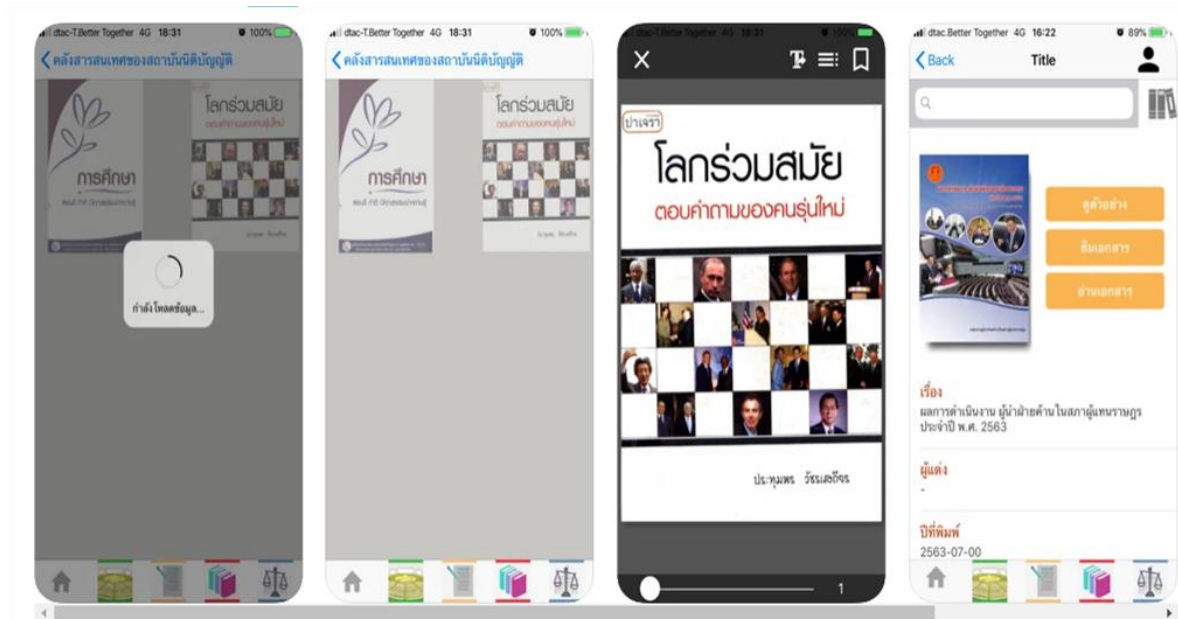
dtac-T.Better Together 4G 18:31 100%
คลังสารสนเทศของสถาบันนิติบัญญัติ
การศึกษา
โลกร่วมสมัย
ตอบคำถามของคนรุ่นใหม่
กำลังโหลดข้อมูล...

dtac-T.Better Together 4G 18:31 100%
คลังสารสนเทศของสถาบันนิติบัญญัติ
การศึกษา
โลกร่วมสมัย
ตอบคำถามของคนรุ่นใหม่

dtac-T.Better Together 4G 18:31 100%
ปาเจรา
โลกร่วมสมัย
ตอบคำถามของคนรุ่นใหม่
ประทุมพร วัชรเสถียร
1

dtac.Better Together 4G 16:22 89%
Back
Title
ดูตัวอย่าง
ยืมเอกสาร
อ่านเอกสาร
เรื่อง
ผลการดำเนินงาน ผู้นำฝ่ายค้านในสภาผู้แทนราษฎร ประจำปี พ.ศ. 2563
ผู้แต่ง
-
ปีที่พิมพ์
2563-07-00